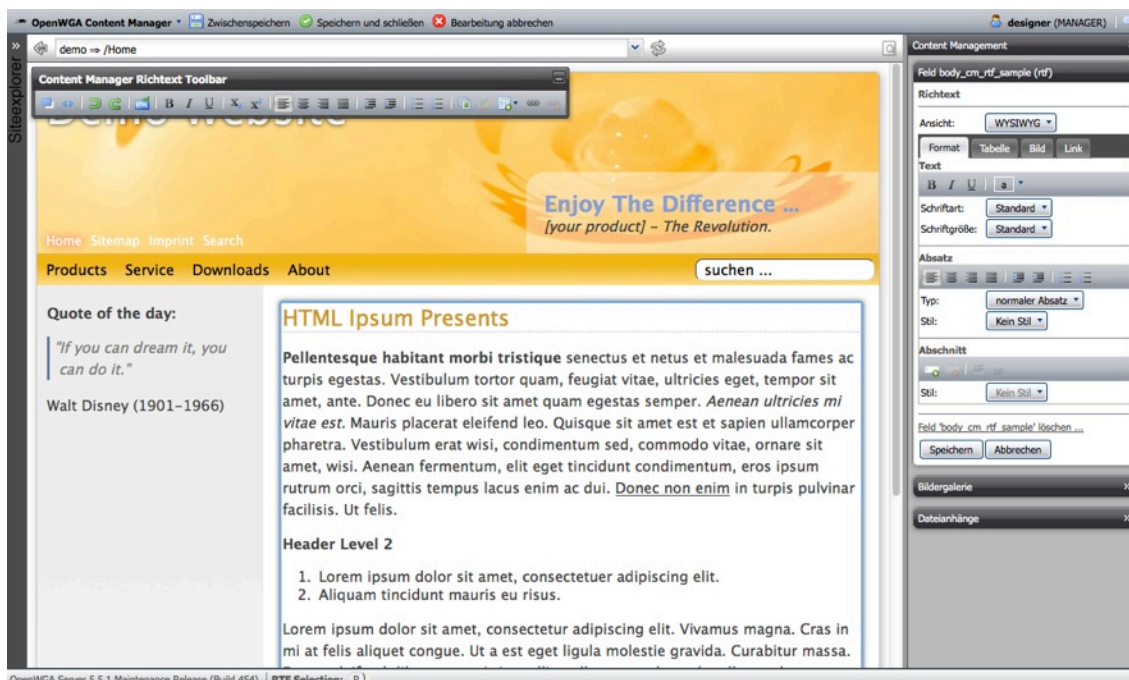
OpenWGA Content Manager Zwischenspeichern Speichern und schließen Bearbeitung abbrechen designer (MANAGER)

Siteexplorer

demo ⇒ /Home

Content Manager Richtext Toolbar

B I U X x²

Demo Website

Enjoy The Difference ...
[your product] – The Revolution.

Home Sitemap Imprint Search

Products Service Downloads About

suchen ...

Quote of the day:

"If you can dream it, you can do it."

Walt Disney (1901–1966)

HTML Ipsum Presents

**Pellentesque habitant morbi tristique** senectus et netus et malesuada fames ac turpis egestas. Vestibulum tortor quam, feugiat vitae, ultricies eget, tempor sit amet, ante. Donec eu libero sit amet quam egestas semper. *Aenean ultricies mi vitae est.* Mauris placerat eleifend leo. Quisque sit amet est et sapien ullamcorper pharetra. Vestibulum erat wisi, condimentum sed, commodo vitae, ornare sit amet, wisi. Aenean fermentum, elit eget tincidunt condimentum, eros ipsum rutrum orci, sagittis tempus lacus enim ac dui. Donec non enim in turpis pulvinar facilisis. Ut felis.

Header Level 2

1. Lorem ipsum dolor sit amet, consectetuer adipiscing elit.
2. Aliquam tincidunt mauris eu risus.

Lorem ipsum dolor sit amet, consectetur adipiscing elit. Vivamus magna. Cras in mi at felis aliquet congue. Ut a est eget ligula molestie gravida. Curabitur massa.

Content Management

Feld body_cm_rtf_sample (rtf)

Richtext

Ansicht: WYSIWYG

Format Tabelle Bild Link

Text

B I U a

Schriftart: Standard

Schriftgröße: Standard

Absatz

Typ: normaler Absatz

Stil: Kein Stil

Abschnitt

Stil: Kein Stil

Feld 'body_cm_rtf_sample' löschen ...

Speichern Abbrechen

Bildergalerie

Dateianhänge

OpenWGA Server 5.5.1 Maintenance Release (Build 454) RTF Selection: P